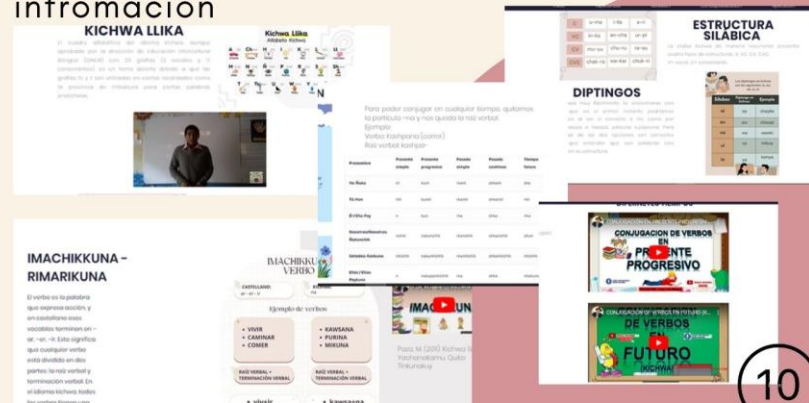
infromación

KICHWA LLIKA

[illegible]

Kichwa Llika
Alfabeto Kichwa

ESTRUCTURA SILÁBICA

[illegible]

DIPTINGOS

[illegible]

Para poder conjugar en cualquier tiempo, quitamos la partícula –na y nos queda la raíz verbal.
Ejemplo:
Verbo kashpana (correr)
Raíz verbal kashpa-

| Pronombre | Presente simple | Presente progresivo | Pasado simple | Pasado continuo | Tiempo futuro |
|---|---|---|---|---|---|
| Yo Ñuka | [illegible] | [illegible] | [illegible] | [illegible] | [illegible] |
| Tú Kan | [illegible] | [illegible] | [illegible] | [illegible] | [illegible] |
| Él/Ella Pay | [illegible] | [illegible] | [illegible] | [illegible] | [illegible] |
| Nosotros/Nosotras Ñukanchik | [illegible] | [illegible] | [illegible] | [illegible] | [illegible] |
| Ustedes Kankuna | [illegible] | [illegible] | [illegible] | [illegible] | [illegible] |
| Ellos / Ellas Paykuna | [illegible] | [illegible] | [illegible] | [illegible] | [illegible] |

CONJUGACION DE VERBOS EN PRESENTE PROGRESIVO

DE VERBOS EN FUTURO (KICHWA)

IMACHIKKUNA - RIMARIKUNA

El verbo es la palabra que expresa acción y en castellano esos vocablos terminan en – ar, –er, –ir. Esto significa que cualquier verbo está dividido en dos partes: la raíz verbal y terminación verbal. En el idioma kichwa todos los verbos tienen una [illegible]

IMACHIKKUNA VERBO

CASTELLANO: ar - er - ir
KICHWA

Ejemplo de verbos

• VIVIR
• CAMINAR
• COMER

• KAWSANA
• PURINA
• MIKUNA

RAIZ VERBAL + TERMINACIÓN VERBAL

RAIZ VERBAL + TERMINACIÓN VERBAL

• vivir
• kawsana

IMACHIK

Pasa M (200) Kichwa Yachanakamu Quito Tinkunakuy

10